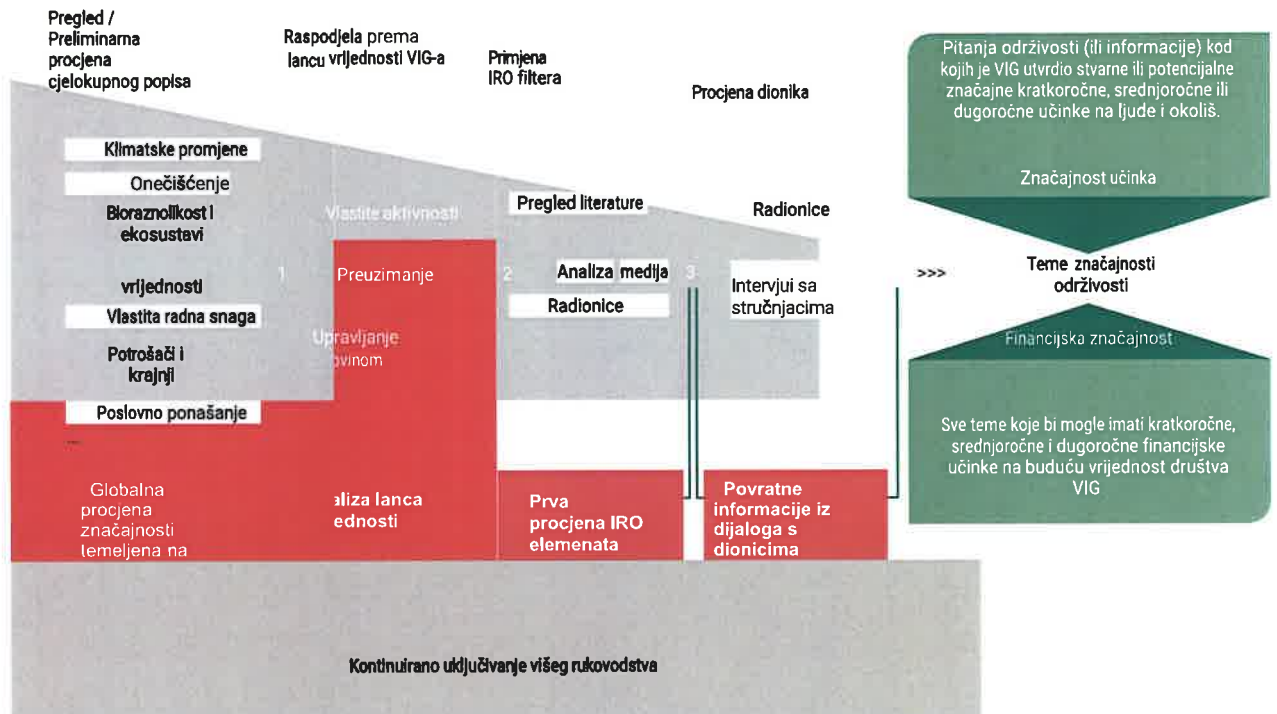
Pregled / Preliminarna procjena cjelokupnog popisa

Raspodjela prema lancu vrijednosti VIG-a

Primjena IRO filtera

Procjena dionika

Pitanja održivosti (ili informacije) kod kojih je VIG utvrdio stvarne ili potencijalne značajne kratkoročne, srednjoročne ili dugoročne učinke na ljude i okoliš.

Značajnost učinka

Klimatske promjene

Onečišćenje

Bioraznolikost i ekosustavi

vrijednosti

Vlastita radna snaga

Potrošači i krajnji

Poslovno ponašanje

Vlastite aktivnosti

1

Preuzimanje

Upravljanje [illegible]ovinom

Pregled literature

2

Analiza medija

Radionice

3

Radionice

Intervjui sa stručnjacima

>>>

Teme značajnosti održivosti

Financijska značajnost

Sve teme koje bi mogle imati kratkoročne, srednjoročne i dugoročne financijske učinke na buduću vrijednost društva VIG

Globalna procjena značajnosti temeljena na

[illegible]aliza lanca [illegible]ednosti

Prva procjena IRO elemenata

Povratne informacije iz dijaloga s dionicima

Kontinuirano uključivanje višeg rukovodstva